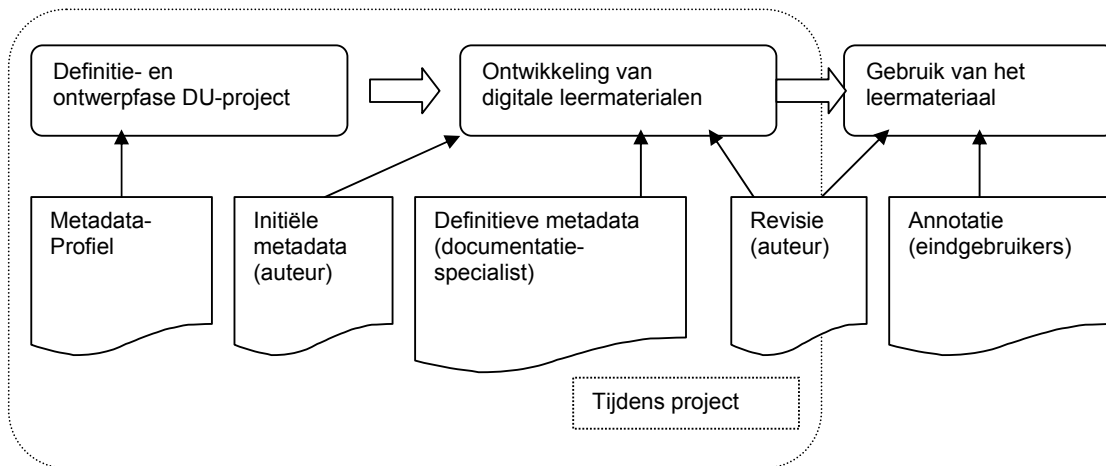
Definitie- en ontwerpfase DU-project

Ontwikkeling van digitale leermaterialen

Gebruik van het leermateriaal

Metadata-Profiel

Initiële metadata (auteur)

Definitieve metadata (documentatie-specialist)

Revisie (auteur)

Annotatie (eindgebruikers)

Tijdens project